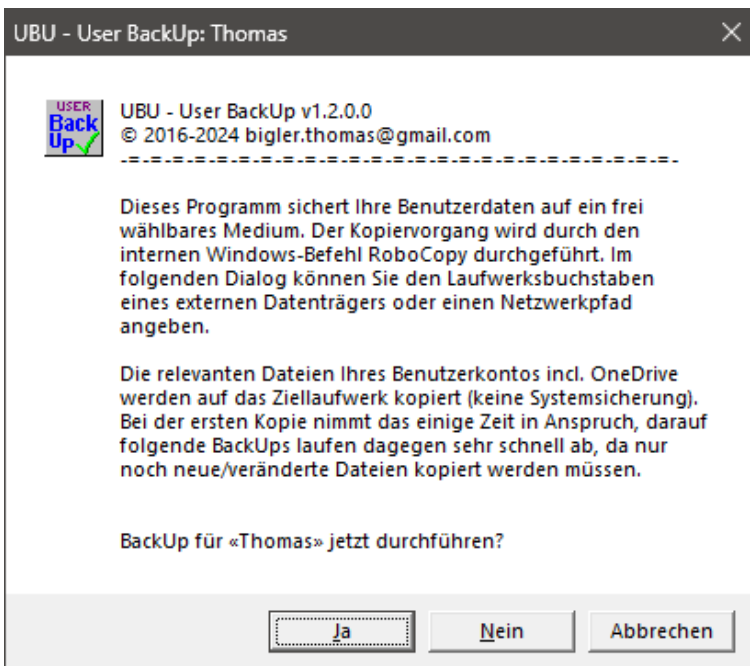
UBU - User BackUp: Thomas

USER
Back
Up

UBU - User BackUp v1.2.0.0
© 2016-2024 bigler.thomas@gmail.com
-=-=-=-=-=-=-=-=-=-=-=-=-=-=-=-=-=-=-=-=-=-=-=-=-=-=-=-

Dieses Programm sichert Ihre Benutzerdaten auf ein frei wählbares Medium. Der Kopiervorgang wird durch den internen Windows-Befehl RoboCopy durchgeführt. Im folgenden Dialog können Sie den Laufwerksbuchstaben eines externen Datenträgers oder einen Netzwerkpfad angeben.

Die relevanten Dateien Ihres Benutzerkontos incl. OneDrive werden auf das Ziellaufwerk kopiert (keine Systemsicherung). Bei der ersten Kopie nimmt das einige Zeit in Anspruch, darauf folgende BackUps laufen dagegen sehr schnell ab, da nur noch neue/veränderte Dateien kopiert werden müssen.

BackUp für «Thomas» jetzt durchführen?

Ja | Nein | Abbrechen